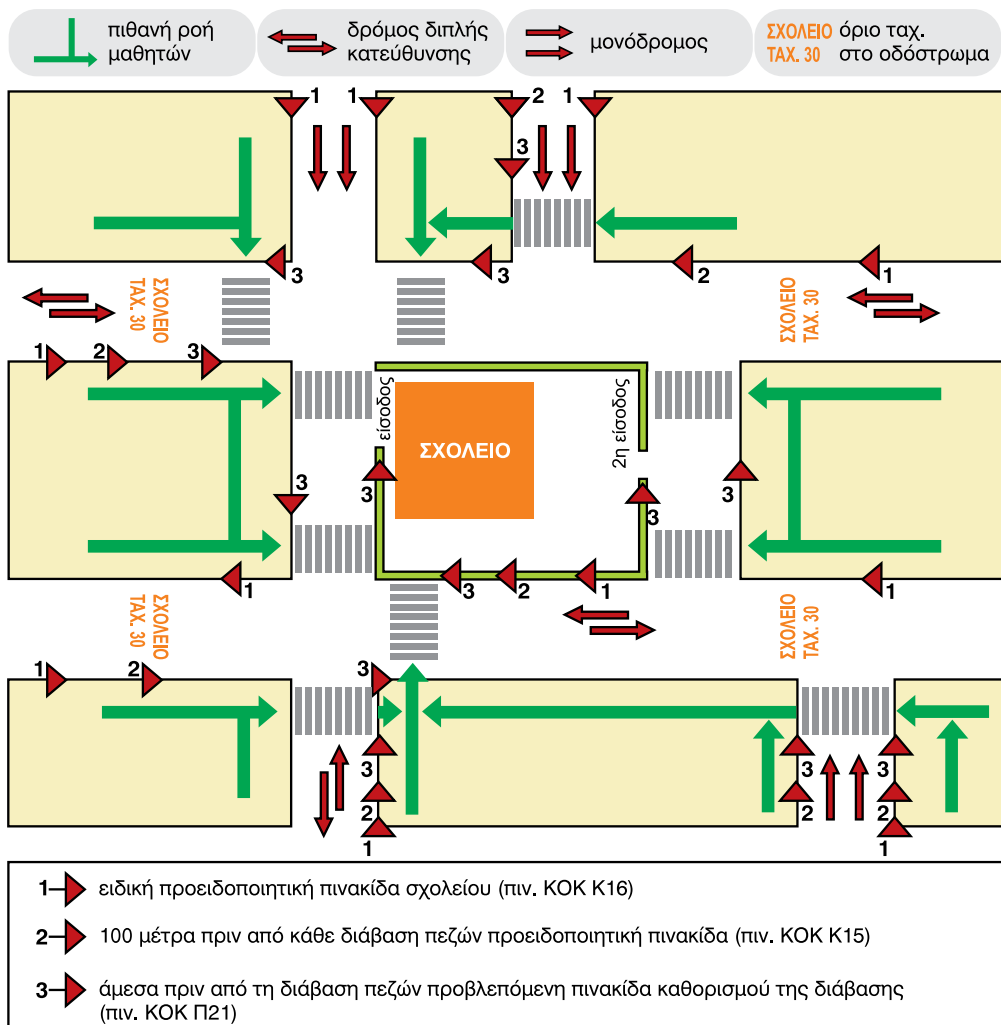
πιθανή ροή μαθητών

δρόμος διπλής κατεύθυνσης

μονόδρομος

ΣΧΟΛΕΙΟ ΤΑΧ. 30 όριο ταχ. στο οδόστρωμα

1 1 2 1 3 3 3 2 1

ΣΧΟΛΕΙΟ ΤΑΧ. 30

ΣΧΟΛΕΙΟ ΤΑΧ. 30

1 2 3

είσοδος

ΣΧΟΛΕΙΟ

2η είσοδος

3 3 3 3

1 3 2 1 1

ΣΧΟΛΕΙΟ ΤΑΧ. 30

ΣΧΟΛΕΙΟ ΤΑΧ. 30

1 2 3

3 2 1 3 2 3 2 1

1 ειδική προειδοποιητική πινακίδα σχολείου (πιν. ΚΟΚ Κ16)

2 100 μέτρα πριν από κάθε διάβαση πεζών προειδοποιητική πινακίδα (πιν. ΚΟΚ Κ15)

3 άμεσα πριν από τη διάβαση πεζών προβλεπόμενη πινακίδα καθορισμού της διάβασης (πιν. ΚΟΚ Π21)